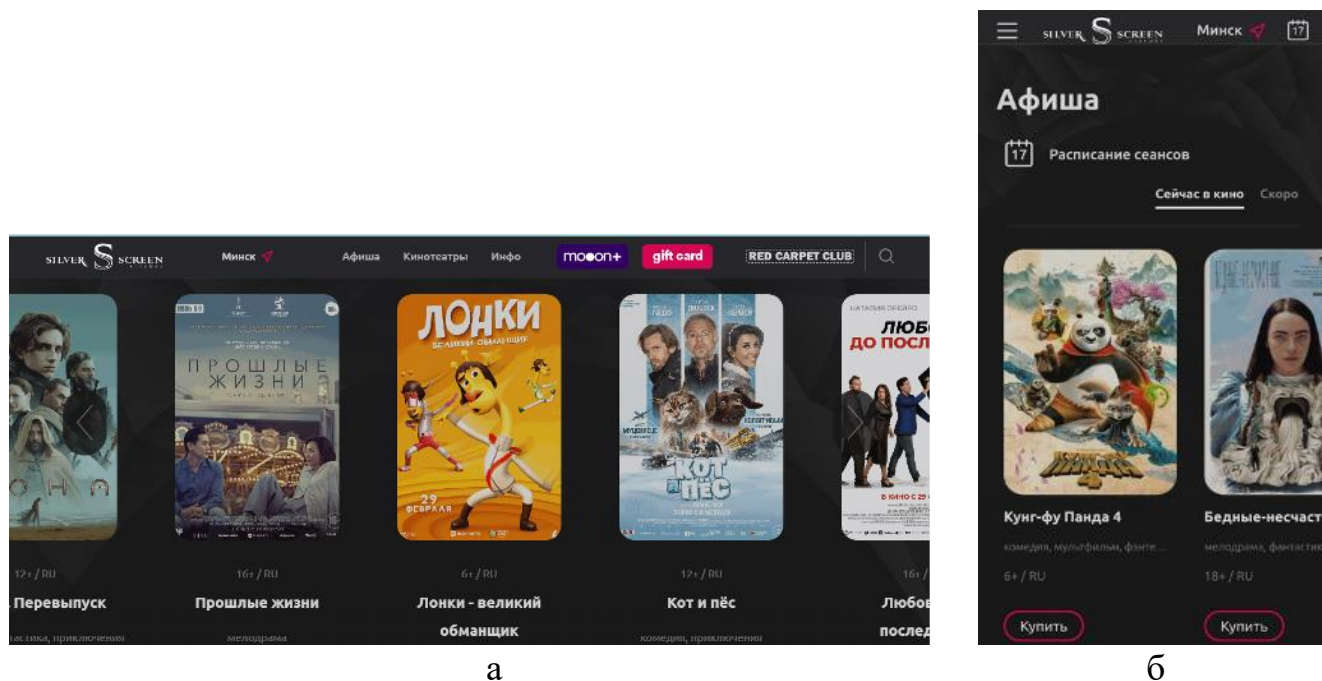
SILVER S SCREEN Минск Афиша Кинотеатры Инфо moon+ gift card RED CARPET CLUB

ПРОШЛЫЕ ЖИЗНИ

ЛОНКИ великий обманщик

29 февраля

КОТ и ПЁС

ЛЮБО ДО ПОСЛ

12+ / RU
Перевыпуск
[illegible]стика, приключения

16+ / RU
Прошлые жизни
мелодрама

6+ / RU
Лонки - великий обманщик

12+ / RU
Кот и пёс
комедия, приключения

16+ /
Любов послед

а

SILVER S SCREEN Минск 17

Афиша

17 Расписание сеансов

Сейчас в кино Скоро

Кунг-фу Панда 4
комедия, мультфильм, фэнте...
6+ / RU
Купить

Бедные-несчаст
мелодрама, фантастик
18+ / RU
Купить

б